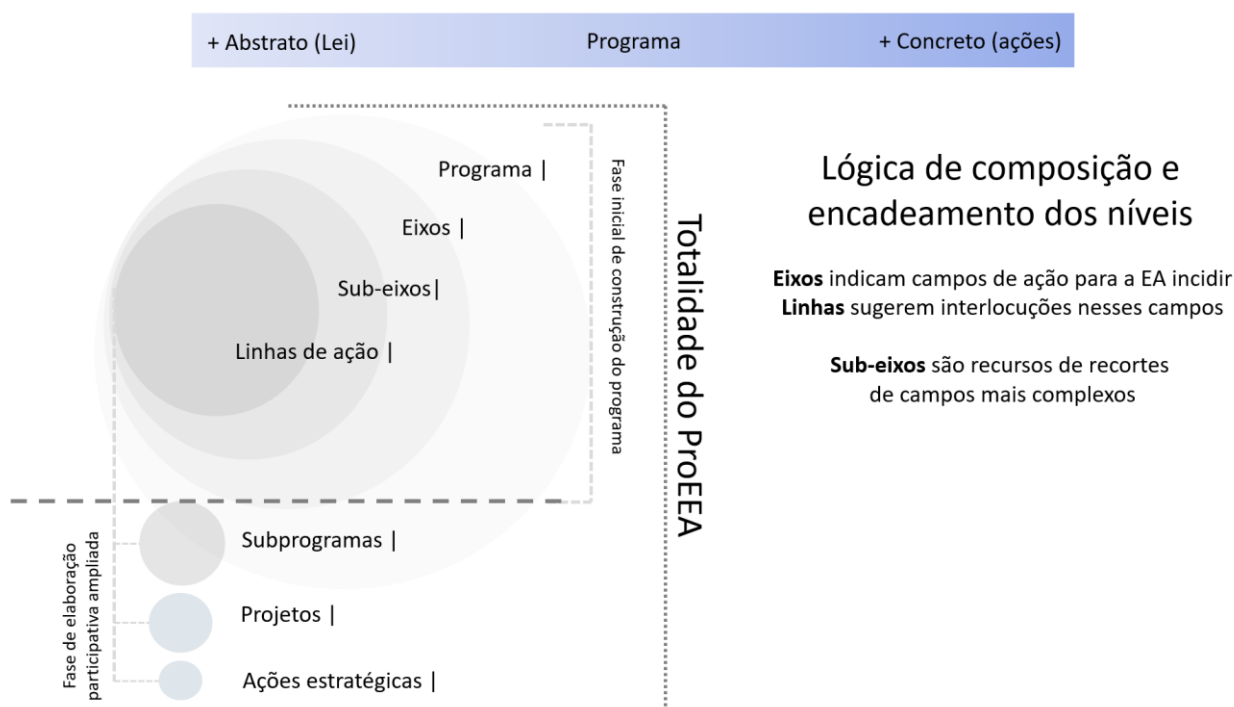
+ Abstrato (Lei) Programa + Concreto (ações)

Programa |

Eixos |

Sub-eixos|

Linhas de ação |

Fase inicial de construção do programa

Totalidade do ProEEA

Fase de elaboração participativa ampliada

Subprogramas |

Projetos |

Ações estratégicas |

Lógica de composição e encadeamento dos níveis

**Eixos** indicam campos de ação para a EA incidir
**Linhas** sugerem interlocuções nesses campos

**Sub-eixos** são recursos de recortes de campos mais complexos